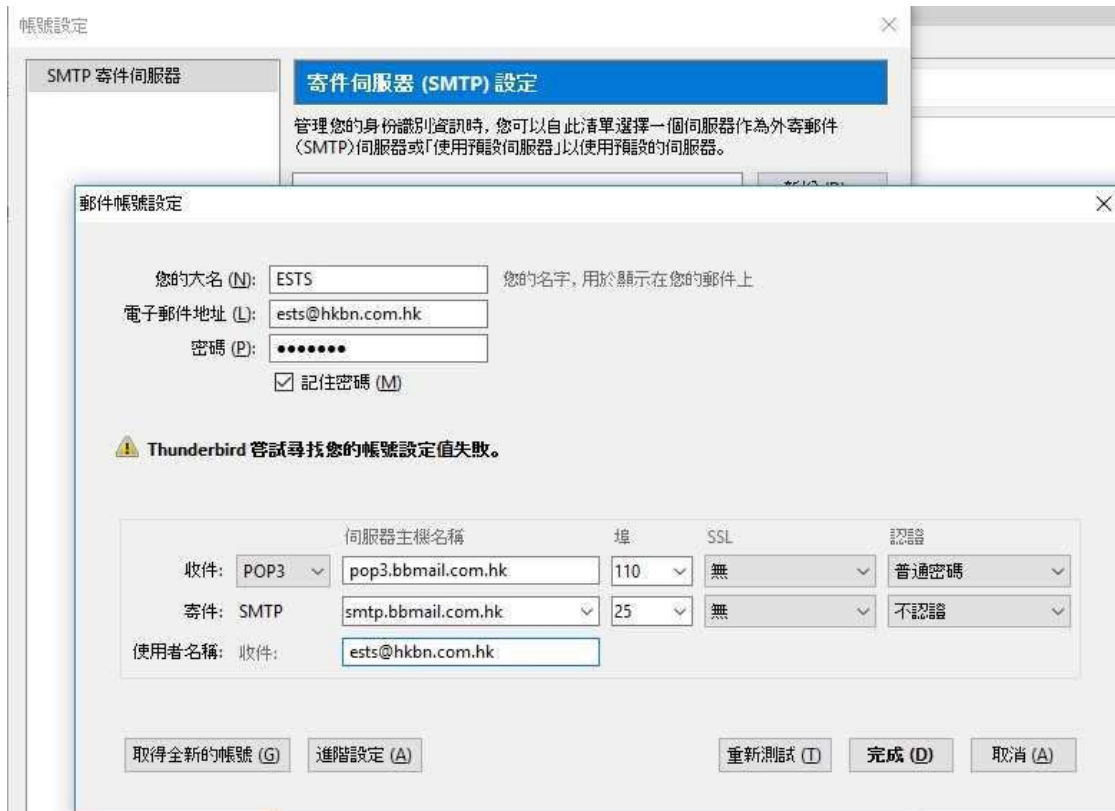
帳號設定

SMTP 寄件伺服器

寄件伺服器 (SMTP) 設定

管理您的身份識別資訊時，您可以自此清單選擇一個伺服器作為外寄郵件(SMTP)伺服器或「使用預設伺服器」以使用預設的伺服器。

新增 (D)

郵件帳號設定

您的大名 (N): ESTS 您的名字，用於顯示在您的郵件上
電子郵件地址 (L): ests@hkbn.com.hk
密碼 (P): •••••••
☑ 記住密碼 (M)

Thunderbird 嘗試尋找您的帳號設定值失敗。

| | | 伺服器主機名稱 | 埠 | SSL | 認證 |
|---|---|---|---|---|---|
| 收件: | POP3 | pop3.bbmail.com.hk | 110 | 無 | 普通密碼 |
| 寄件: | SMTP | smtp.bbmail.com.hk | 25 | 無 | 不認證 |
| 使用者名稱: | 收件: | ests@hkbn.com.hk | | | |

取得全新的帳號 (G) 進階設定 (A) 重新測試 (T) 完成 (D) 取消 (A)